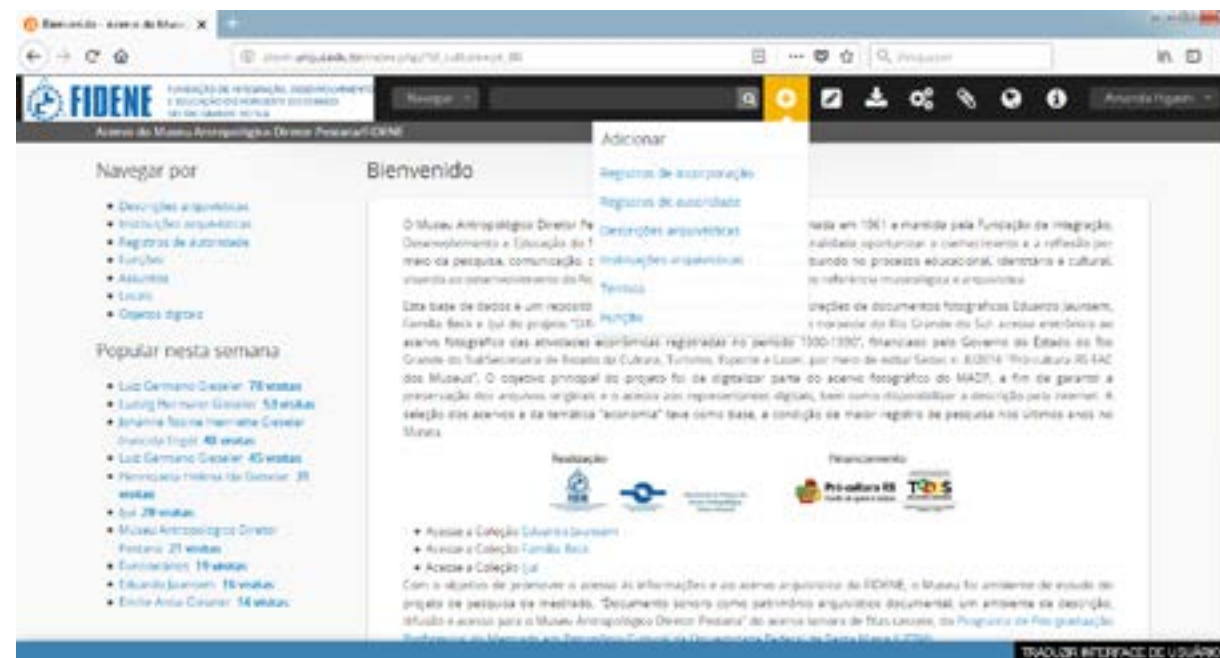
Bienvenido - Acervo do Museu ×

FIDENE FUNDAÇÃO DE INTEGRAÇÃO, DESENVOLVIMENTO E EDUCAÇÃO DO NOROESTE DO ESTADO DO RIO GRANDE DO SUL

Navegar

Acervo do Museu Antropológico Diretor Pestana/FIDENE

Adicionar
Registros de incorporação
Registros de autoridade
Descrições arquivísticas
Instituições arquivísticas
Termos
Função

Navegar por

• Descrições arquivísticas
• Instituições arquivísticas
• Registros de autoridade
• Funções
• Assuntos
• Locais
• Objetos digitais

Popular nesta semana

• Luiz Germano Giessler 78 visitas
• Ludwig Hermann Giessler 53 visitas
• Johanna Rosine Henriette Giessler (nascida Engel) 48 visitas
• Luiz Germano Giessler 45 visitas
• Henriqueta Helena Ida Giessler 31 visitas
• Ijuí 28 visitas
• Museu Antropológico Diretor Pestana 21 visitas
• Funcionários 19 visitas
• Eduardo Jaunsem 16 visitas
• Emilie Anita Giessler 14 visitas

Bienvenido

O Museu Antropológico Diretor Pe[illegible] nada em 1961 e mantido pela Fundação de Integração, Desenvolvimento e Educação do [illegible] nalidade oportunizar o conhecimento e a reflexão por meio da pesquisa, comunicação, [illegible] buindo no processo educacional, identitário e cultural, visando ao desenvolvimento do Ro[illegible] referência museológica e arquivística.

Esta base de dados é um reposit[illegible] oleções de documentos fotográficos Eduardo Jaunsem, Família Beck e Ijuí do projeto "Dif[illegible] noroeste do Rio Grande do Sul: acesso eletrônico ao acervo fotográfico das atividades econômicas registradas no período 1900-1990", financiado pelo Governo do Estado do Rio Grande do Sul/Secretaria de Estado da Cultura, Turismo, Esporte e Lazer, por meio do edital Sedac n. 8/2014 "Pró-cultura RS-FAC dos Museus". O objetivo principal do projeto foi de digitalizar parte do acervo fotográfico do MADP, a fim de garantir a preservação dos arquivos originais e o acesso aos representantes digitais, bem como disponibilizar a descrição pela internet. A seleção dos acervos e da temática "economia" teve como base, a condição de maior registro de pesquisa nos últimos anos no Museu.

Realização

Financiamento

Pró-cultura RS

• Acesse a Coleção Eduardo Jaunsem
• Acesse a Coleção Família Beck
• Acesse a Coleção Ijuí

Com o objetivo de promover o acesso às informações e ao acervo arquivístico da FIDENE, o Museu foi ambiente de estudo do projeto de pesquisa de mestrado, "Documento sonoro como patrimônio arquivístico documental: um ambiente de descrição, difusão e acesso para o Museu Antropológico Diretor Pestana" do acervo sonoro de Ruiz Lanzoni, do Programa de Pós-graduação Profissional em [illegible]

TRADUZIR INTERFACE DE USUÁRIO